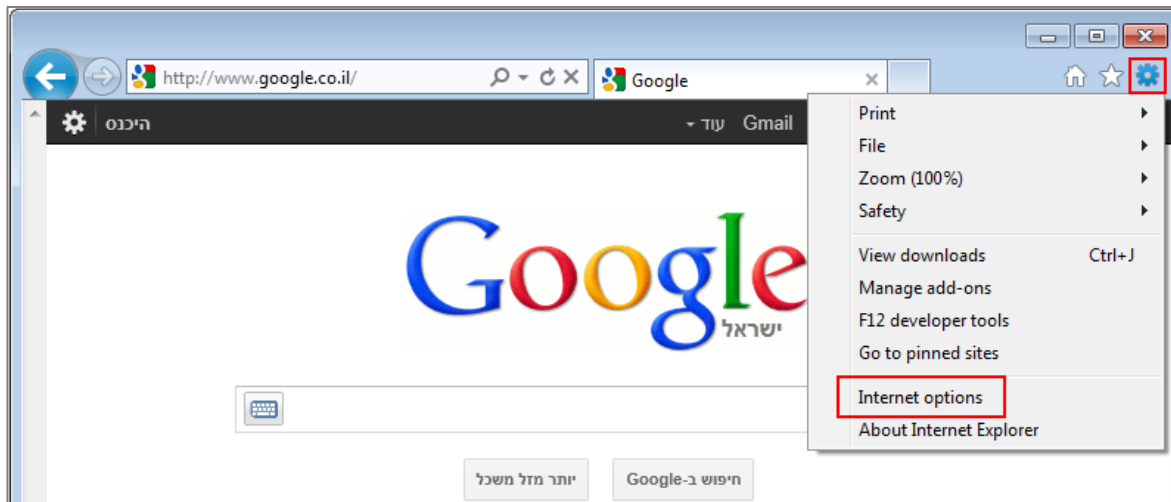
http://www.google.co.il/
Google
היכנס
עוד
Gmail
Google
ישראל
Print
File
Zoom (100%)
Safety
View downloads Ctrl+J
Manage add-ons
F12 developer tools
Go to pinned sites
Internet options
About Internet Explorer
יותר מזל משכל
חיפוש ב-Google